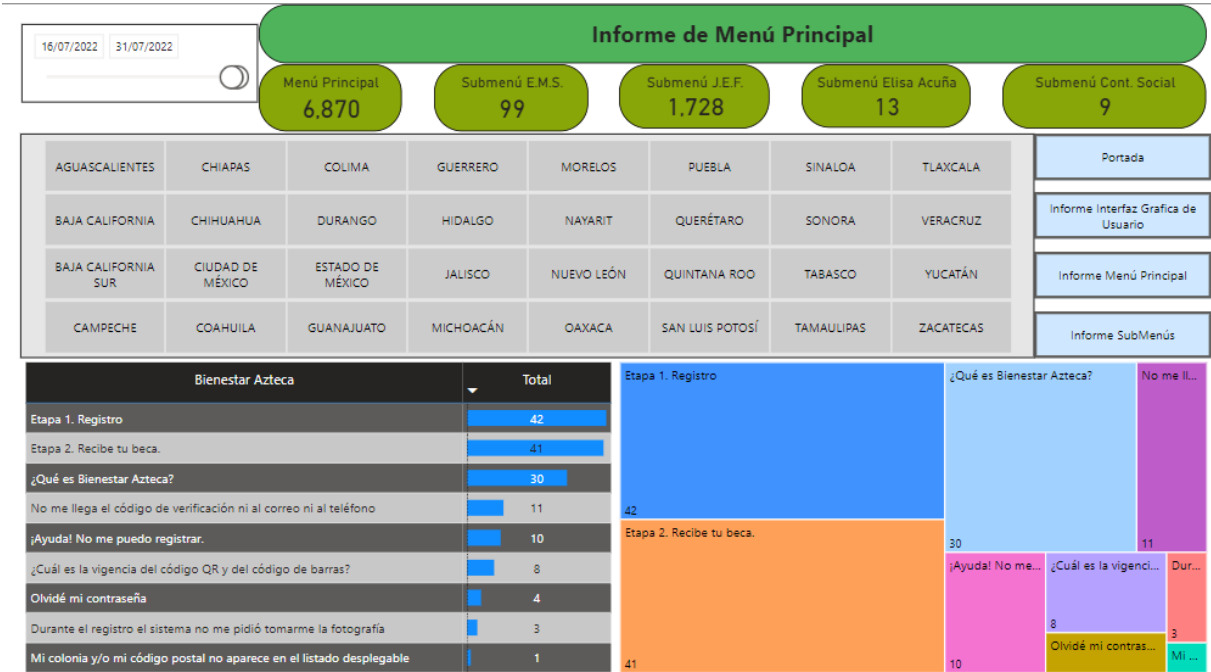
16/07/2022 31/07/2022

Informe de Menú Principal

Menú Principal
6,870

Submenú E.M.S.
99

Submenú J.E.F.
1,728

Submenú Elisa Acuña
13

Submenú Cont. Social
9

| AGUASCALIENTES | CHIAPAS | COLIMA | GUERRERO | MORELOS | PUEBLA | SINALOA | TLAXCALA |
|---|---|---|---|---|---|---|---|
| BAJA CALIFORNIA | CHIHUAHUA | DURANGO | HIDALGO | NAYARIT | QUERÉTARO | SONORA | VERACRUZ |
| BAJA CALIFORNIA SUR | CIUDAD DE MÉXICO | ESTADO DE MÉXICO | JALISCO | NUEVO LEÓN | QUINTANA ROO | TABASCO | YUCATÁN |
| CAMPECHE | COAHUILA | GUANAJUATO | MICHOACÁN | OAXACA | SAN LUIS POTOSÍ | TAMAULIPAS | ZACATECAS |

Portada

Informe Interfaz Grafica de Usuario

Informe Menú Principal

Informe SubMenús

| Bienestar Azteca | Total |
|---|---|
| Etapa 1. Registro | 42 |
| Etapa 2. Recibe tu beca. | 41 |
| ¿Qué es Bienestar Azteca? | 30 |
| No me llega el código de verificación ni al correo ni al teléfono | 11 |
| ¡Ayuda! No me puedo registrar. | 10 |
| ¿Cuál es la vigencia del código QR y del código de barras? | 8 |
| Olvidé mi contraseña | 4 |
| Durante el registro el sistema no me pidió tomarme la fotografía | 3 |
| Mi colonia y/o mi código postal no aparece en el listado desplegable | 1 |

Etapa 1. Registro
42
¿Qué es Bienestar Azteca?
30
No me ll...
11
Etapa 2. Recibe tu beca.
41
¡Ayuda! No me...
10
¿Cuál es la vigenci...
8
Dur...
3
Olvidé mi contras...
Mi ...